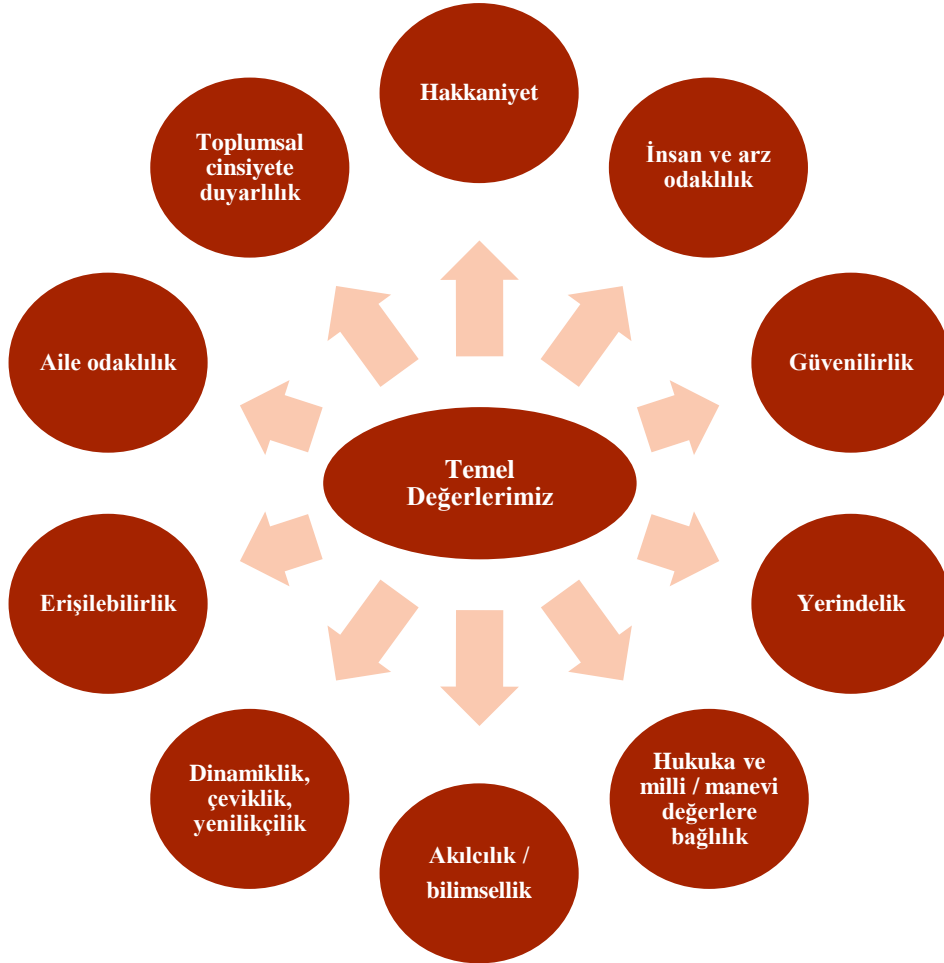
Temel Değerlerimiz

Hakkaniyet

İnsan ve arz odaklılık

Güvenilirlik

Yerindelik

Hukuka ve milli / manevi değerlere bağlılık

Akılcılık / bilimsellik

Dinamiklik, çeviklik, yenilikçilik

Erişilebilirlik

Aile odaklılık

Toplumsal cinsiyete duyarlılık